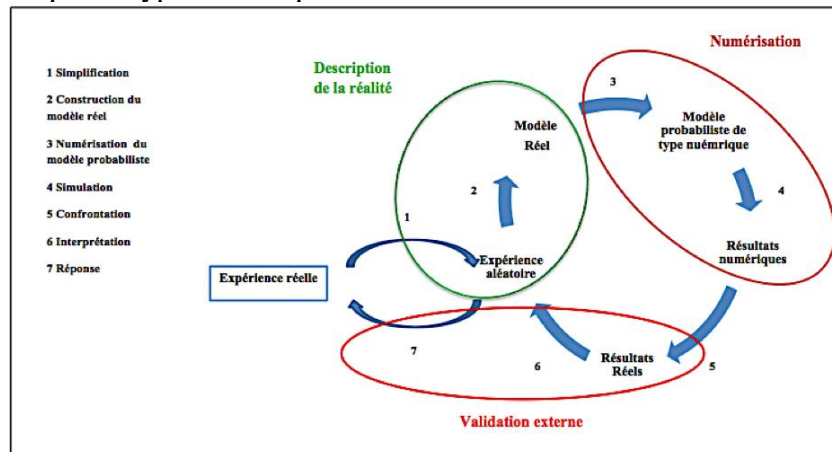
1 Simplification

2 Construction du modèle réel

3 Numérisation du modèle probabiliste

4 Simulation

5 Confrontation

6 Interprétation

7 Réponse

Description de la réalité

Numérisation

Modèle Réel

3

Modèle probabiliste de type nuémrique

2

1

4

Expérience réelle

Expérience aléatoire

Résultats numériques

7

6

Résultats Réels

5

Validation externe